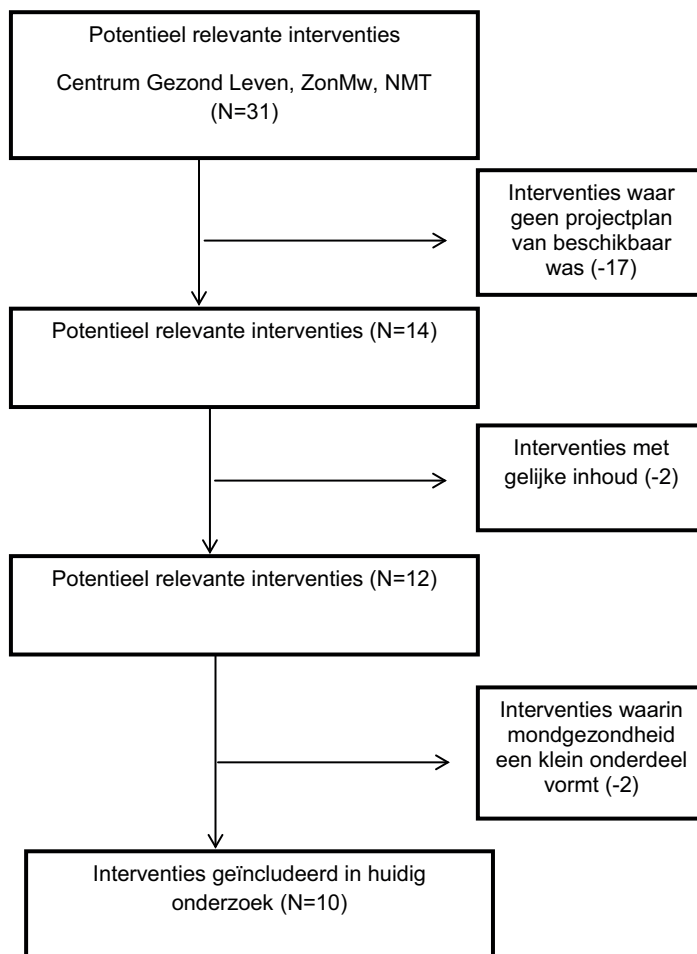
Potentieel relevante interventies

Centrum Gezond Leven, ZonMw, NMT (N=31)

Interventies waar geen projectplan van beschikbaar was (-17)

Potentieel relevante interventies (N=14)

Interventies met gelijke inhoud (-2)

Potentieel relevante interventies (N=12)

Interventies waarin mondgezondheid een klein onderdeel vormt (-2)

Interventies geïncludeerd in huidig onderzoek (N=10)